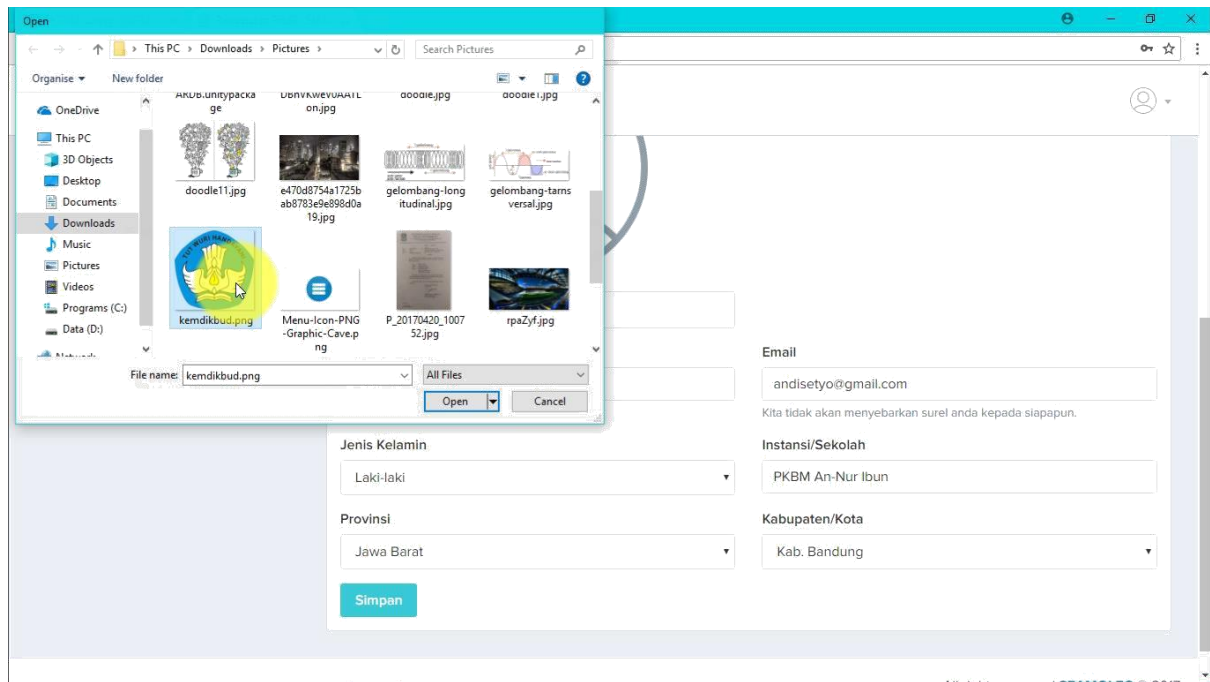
Open

This PC › Downloads › Pictures ›

Search Pictures

Organise ▾ New folder

OneDrive
This PC
3D Objects
Desktop
Documents
Downloads
Music
Pictures
Videos
Programs (C:)
Data (D:)
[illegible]

ARDB.unitypackage
DBhVkWev0AATLon.jpg
doodle.jpg
doodle1.jpg
doodle11.jpg
e470d8754a1725bab8783e9e898d0a19.jpg
gelombang-longitudinal.jpg
gelombang-tarnsversal.jpg
kemdikbud.png
Menu-Icon-PNG-Graphic-Cave.png
P_20170420_100752.jpg
rpaZyf.jpg

File name: kemdikbud.png
All Files
Open
Cancel

Email
andisetyo@gmail.com
Kita tidak akan menyebarkan surel anda kepada siapapun.

Jenis Kelamin
Laki-laki

Instansi/Sekolah
PKBM An-Nur Ibun

Provinsi
Jawa Barat

Kabupaten/Kota
Kab. Bandung

Simpan